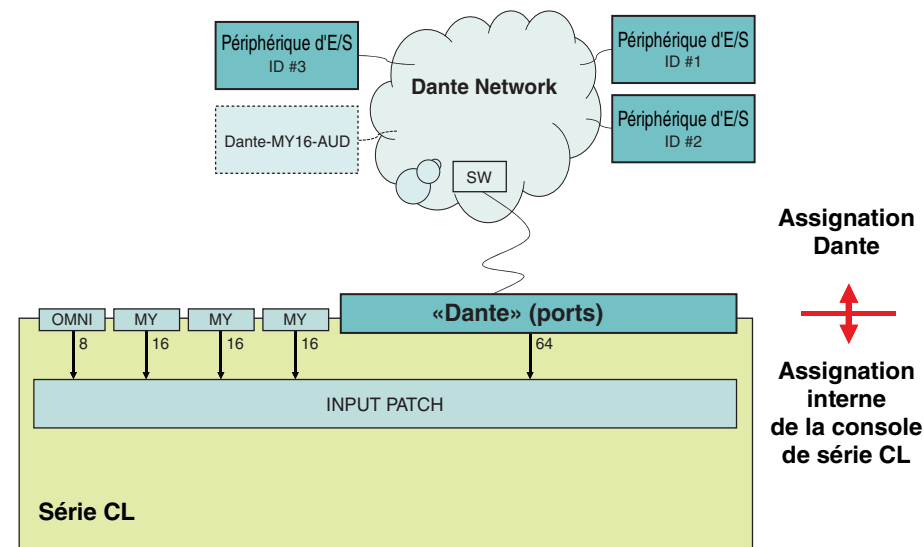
Périphérique d'E/S
ID #3

Dante-MY16-AUD

Dante Network

SW

Périphérique d'E/S
ID #1

Périphérique d'E/S
ID #2

Assignation
Dante

OMNI
MY
MY
MY
«Dante» (ports)

8
16
16
16
64

INPUT PATCH

Assignation
interne
de la console
de série CL

Série CL